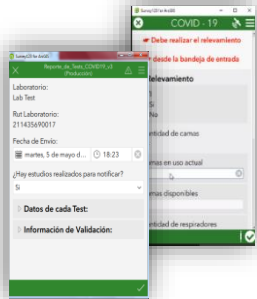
Survey123 for ArcGIS
COVID - 19
Debe realizar el relevamiento
desde la bandeja de entrada
elevamiento
Sí
No
ntidad de camas
amas en uso actual
amas disponibles
ntidad de respiradores

Survey123 for ArcGIS
Reporte_de_Tests_COVID19_v2 (Producción)
Laboratorio:
Lab Test
Rut Laboratorio:
211435690017
Fecha de Envío:
martes, 5 de mayo d...
18:23
¿Hay estudios realizados para notificar?
Si
Datos de cada Test:
Información de Validación: